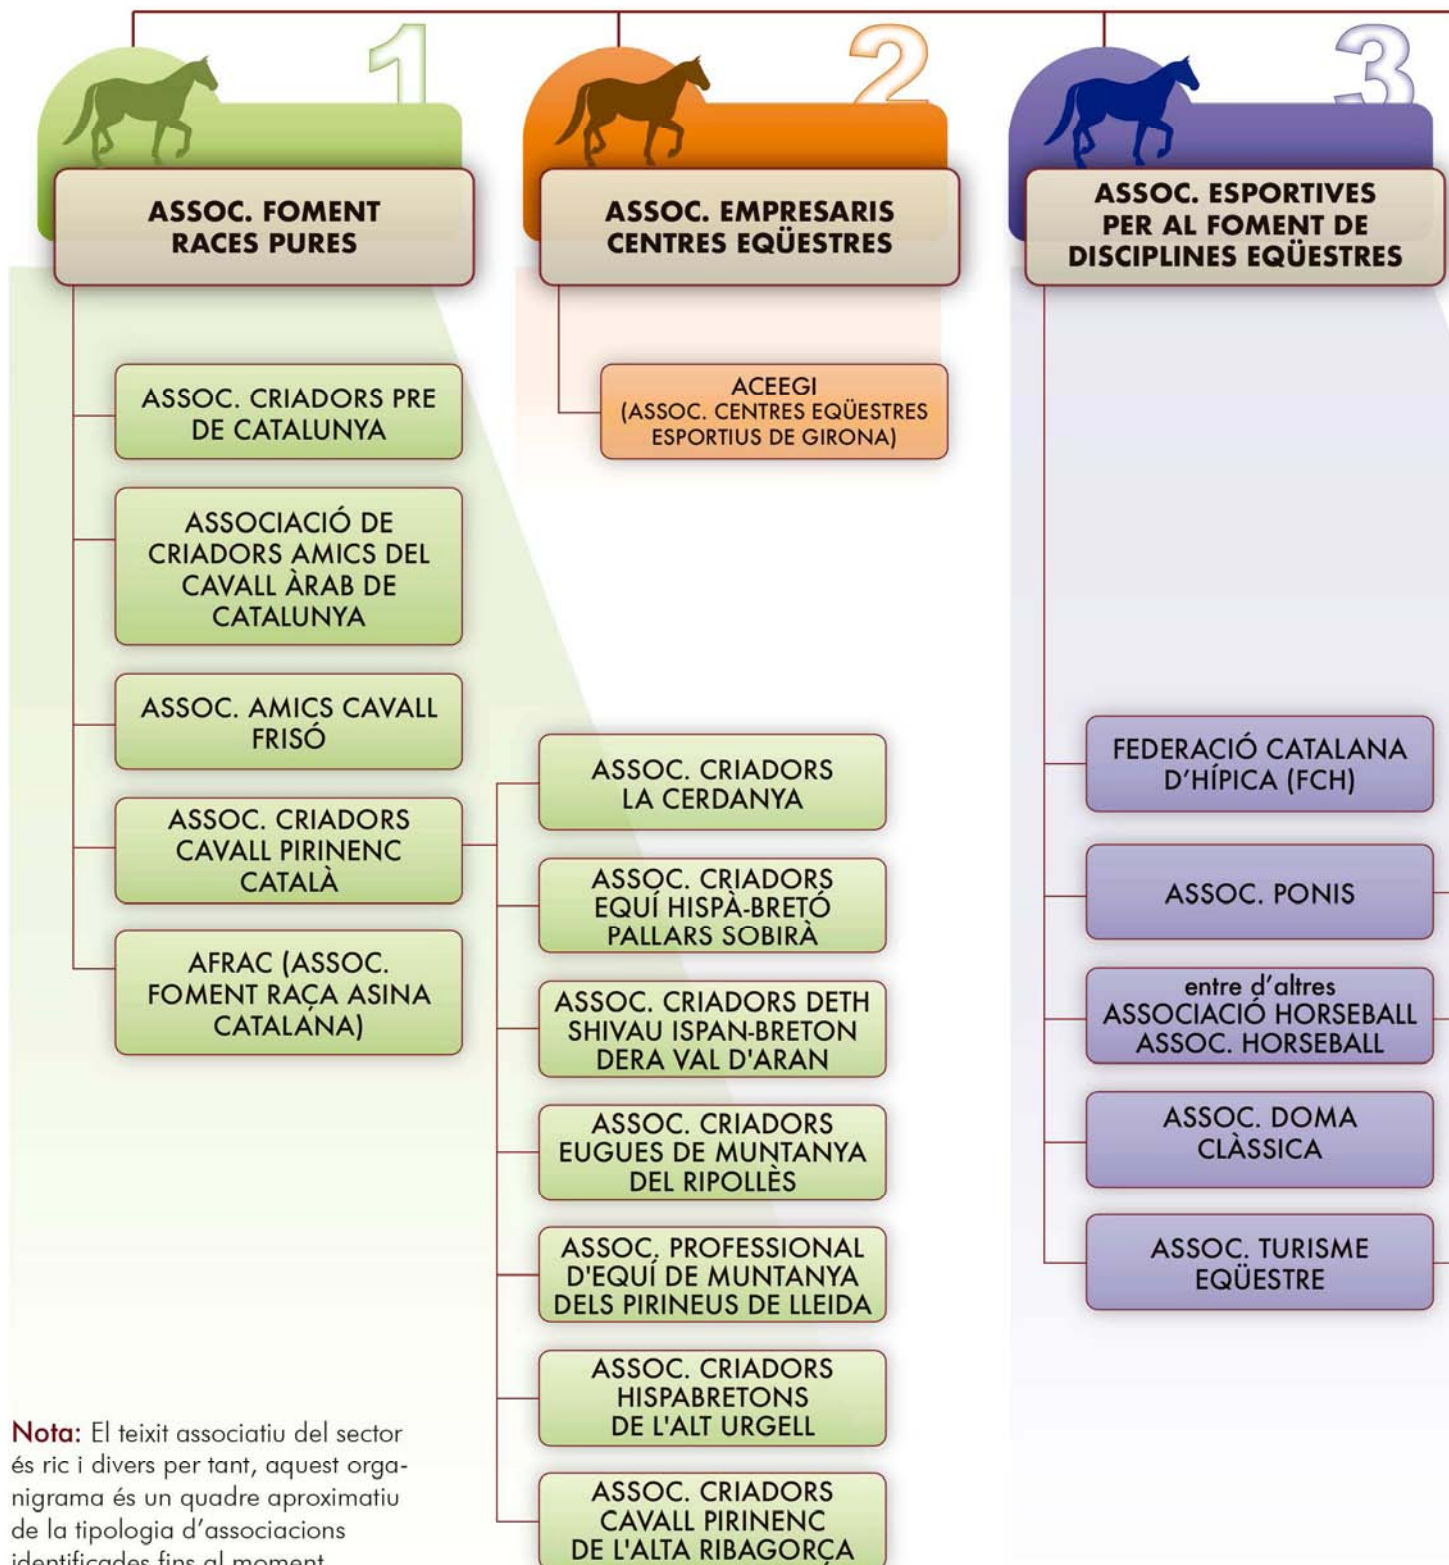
1

ASSOC. FOMENT RACES PURES

2

ASSOC. EMPRESARIS CENTRES EQÜESTRES

3

ASSOC. ESPORTIVES PER AL FOMENT DE DISCIPLINES EQÜESTRES

ASSOC. CRIADORS PRE DE CATALUNYA

ASSOCIACIÓ DE CRIADORS AMICS DEL CAVALL ÀRAB DE CATALUNYA

ASSOC. AMICS CAVALL FRISÓ

ASSOC. CRIADORS CAVALL PIRINENC CATALÀ

AFRAC (ASSOC. FOMENT RAÇA ASINA CATALANA)

ACEEGI (ASSOC. CENTRES EQÜESTRES ESPORTIUS DE GIRONA)

ASSOC. CRIADORS LA CERDANYA

ASSOC. CRIADORS EQUÍ HISPÀ-BRETÓ PALLARS SOBIRÀ

ASSOC. CRIADORS DETH SHIVAU ISPAN-BRETON DERA VAL D'ARAN

ASSOC. CRIADORS EUGUES DE MUNTANYA DEL RIPOLLÈS

ASSOC. PROFESSIONAL D'EQUÍ DE MUNTANYA DELS PIRINEUS DE LLEIDA

ASSOC. CRIADORS HISPABRETONS DE L'ALT URGELL

ASSOC. CRIADORS CAVALL PIRINENC DE L'ALTA RIBAGORÇA

FEDERACIÓ CATALANA D'HÍPICA (FCH)

ASSOC. PONIS

entre d'altres
ASSOCIACIÓ HORSEBALL
ASSOC. HORSEBALL

ASSOC. DOMA CLÀSSICA

ASSOC. TURISME EQÜESTRE

Nota: El teixit associatiu del sector és ric i divers per tant, aquest organigrama és un quadre aproximatiu de la tipologia d'associacions identificades fins al moment